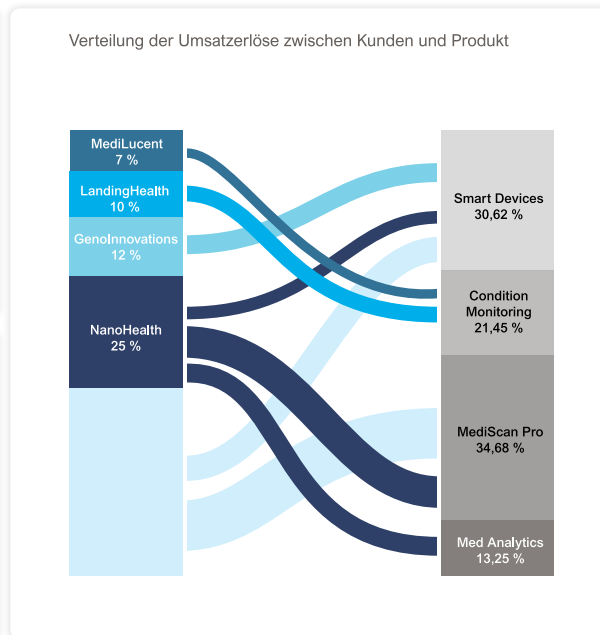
Verteilung der Umsatzerlöse zwischen Kunden und Produkt

MediLucent
7 %

LandingHealth
10 %

GenoInnovations
12 %

NanoHealth
25 %

Smart Devices
30,62 %

Condition Monitoring
21,45 %

MediScan Pro
34,68 %

Med Analytics
13,25 %